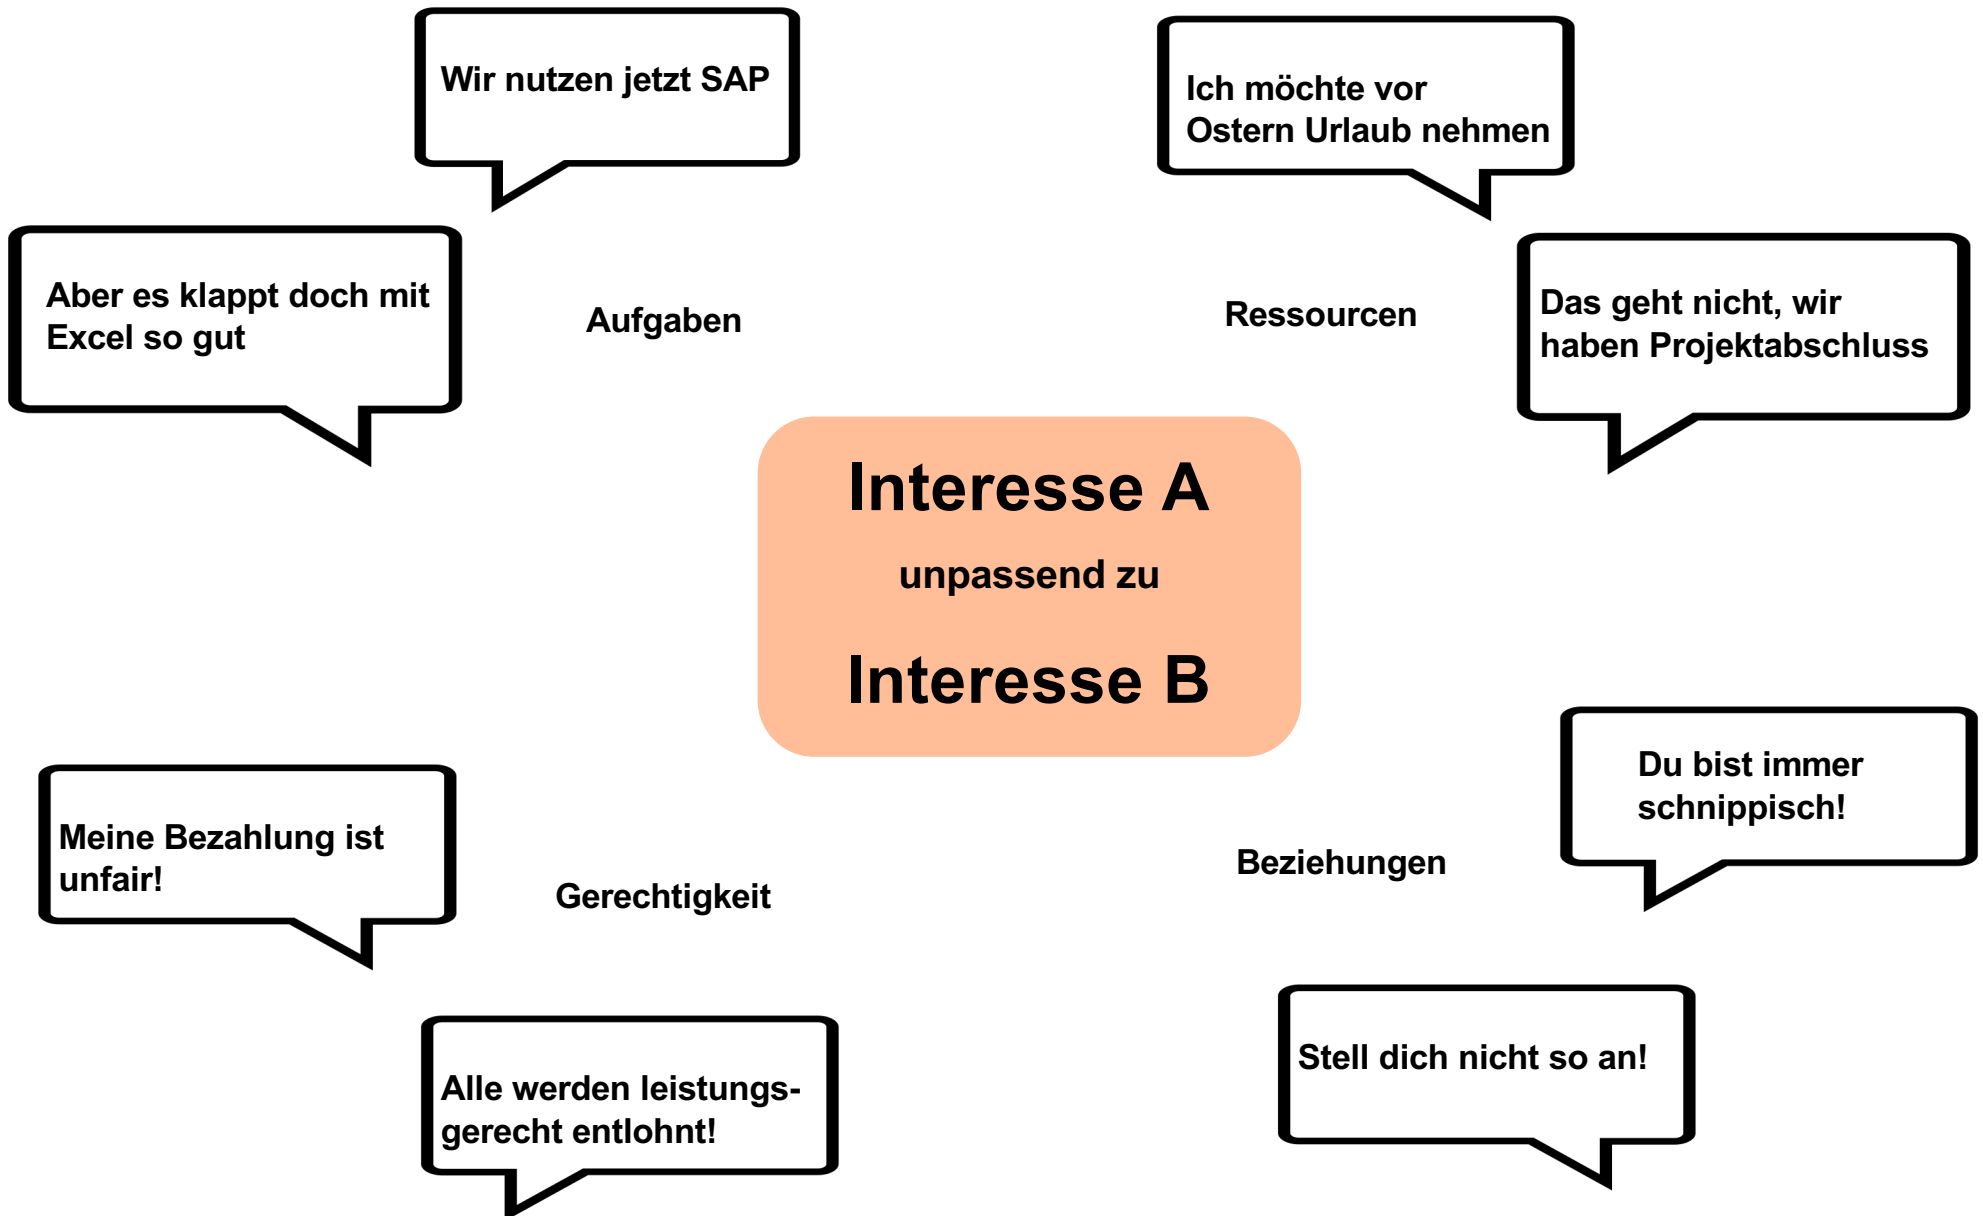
Wir nutzen jetzt SAP

Ich möchte vor Ostern Urlaub nehmen

Aber es klappt doch mit Excel so gut

Aufgaben

Ressourcen

Das geht nicht, wir haben Projektabschluss

Interesse A

unpassend zu

Interesse B

Du bist immer schnippisch!

Meine Bezahlung ist unfair!

Beziehungen

Gerechtigkeit

Stell dich nicht so an!

Alle werden leistungsgerecht entlohnt!